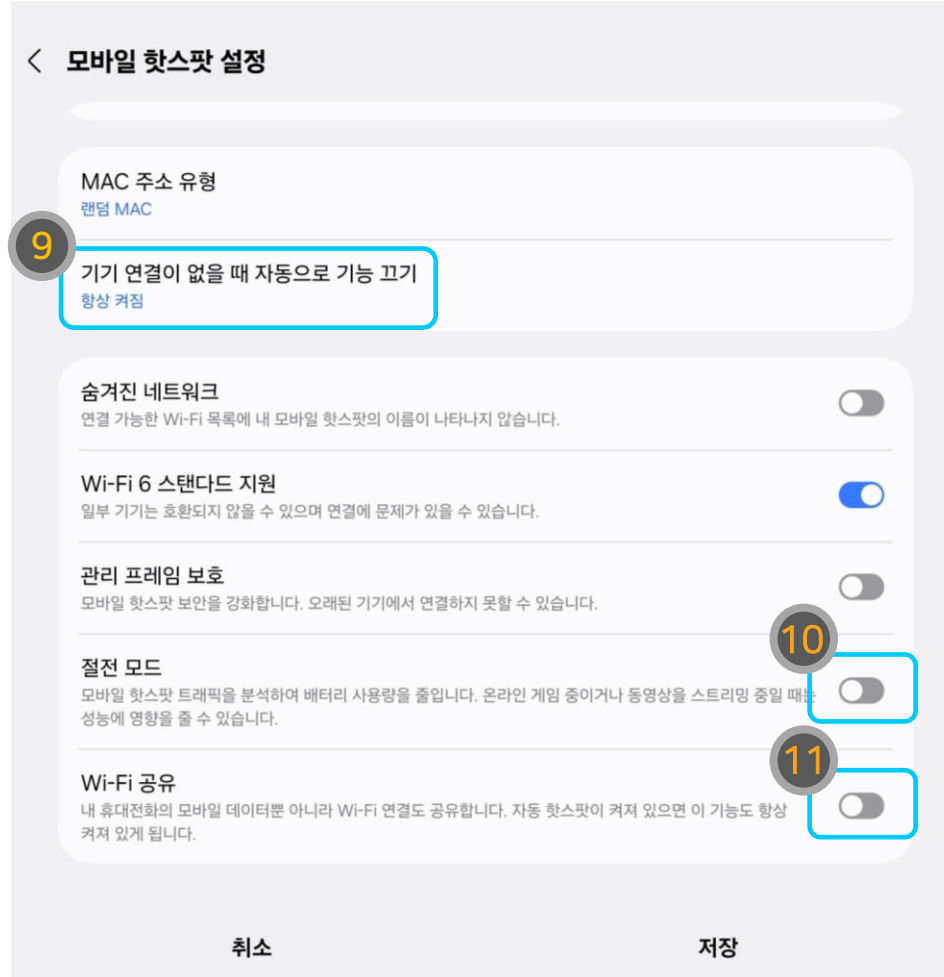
모바일 핫스팟 설정

MAC 주소 유형
랜덤 MAC

9

기기 연결이 없을 때 자동으로 기능 끄기
항상 켜짐

숨겨진 네트워크
연결 가능한 Wi-Fi 목록에 내 모바일 핫스팟의 이름이 나타나지 않습니다.

Wi-Fi 6 스탠다드 지원
일부 기기는 호환되지 않을 수 있으며 연결에 문제가 있을 수 있습니다.

관리 프레임 보호
모바일 핫스팟 보안을 강화합니다. 오래된 기기에서 연결하지 못할 수 있습니다.

10

절전 모드
모바일 핫스팟 트래픽을 분석하여 배터리 사용량을 줄입니다. 온라인 게임 중이거나 동영상을 스트리밍 중일 때는 성능에 영향을 줄 수 있습니다.

11

Wi-Fi 공유
내 휴대전화의 모바일 데이터뿐 아니라 Wi-Fi 연결도 공유합니다. 자동 핫스팟이 켜져 있으면 이 기능도 항상 켜져 있게 됩니다.

취소

저장